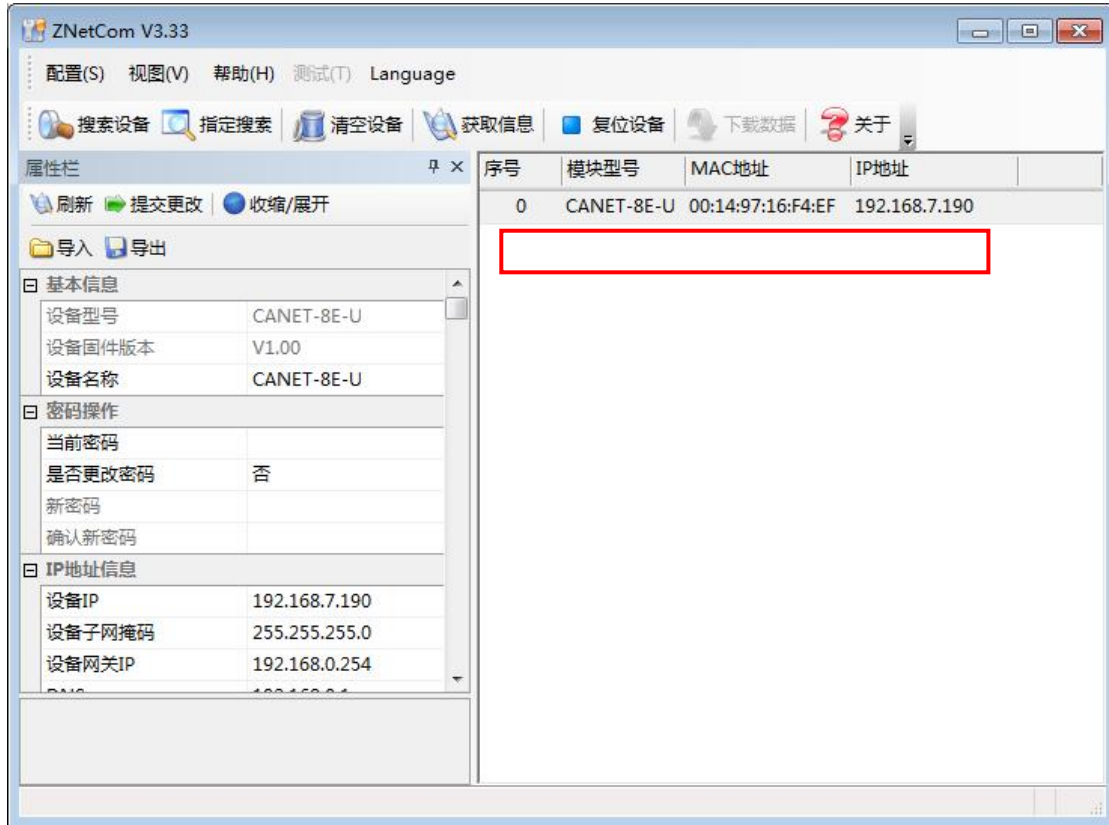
ZNetCom V3.33

配置(S) 视图(V) 帮助(H) 测试(T) Language

搜索设备 指定搜索 清空设备 获取信息 复位设备 下载数据 关于

属性栏

刷新 提交更改 收缩/展开

导入 导出

| | |
|---|---|
| 基本信息 | |
| 设备型号 | CANET-8E-U |
| 设备固件版本 | V1.00 |
| 设备名称 | CANET-8E-U |
| 密码操作 | |
| 当前密码 | |
| 是否更改密码 | 否 |
| 新密码 | |
| 确认新密码 | |
| IP地址信息 | |
| 设备IP | 192.168.7.190 |
| 设备子网掩码 | 255.255.255.0 |
| 设备网关IP | 192.168.0.254 |
| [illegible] | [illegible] |

| 序号 | 模块型号 | MAC地址 | IP地址 |
|---|---|---|---|
| 0 | CANET-8E-U | 00:14:97:16:F4:EF | 192.168.7.190 |